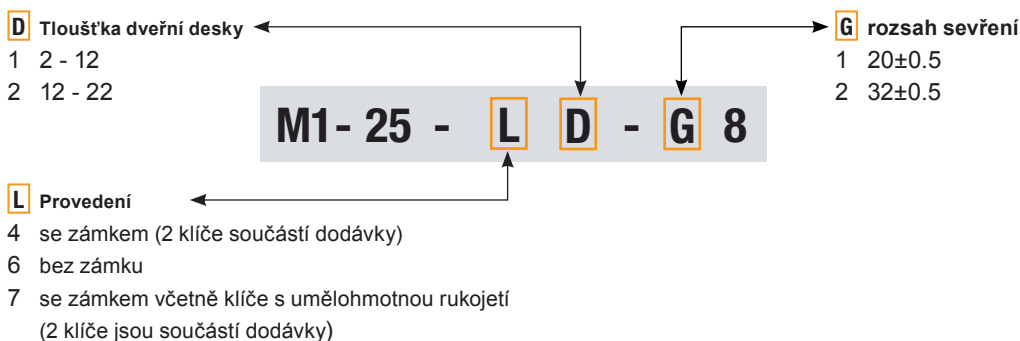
D Tloušťka dveřní desky
1 2 - 12
2 12 - 22

G rozsah sevření
1 20±0.5
2 32±0.5

M1- 25 - L D - G 8

L Provedení
4 se zámkem (2 klíče součástí dodávky)
6 bez zámku
7 se zámkem včetně klíče s umělohmotnou rukojetí (2 klíče jsou součástí dodávky)